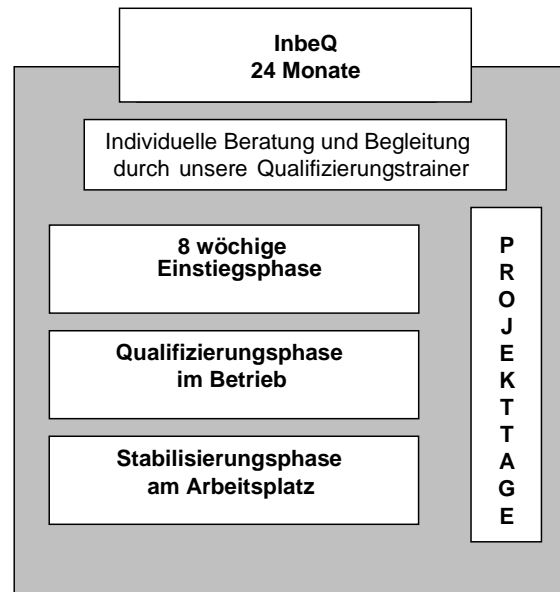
InbeQ
24 Monate

Individuelle Beratung und Begleitung durch unsere Qualifizierungstrainer

8 wöchige Einstiegsphase

Qualifizierungsphase im Betrieb

Stabilisierungsphase am Arbeitsplatz

P
R
O
J
E
K
T
T
A
G
E